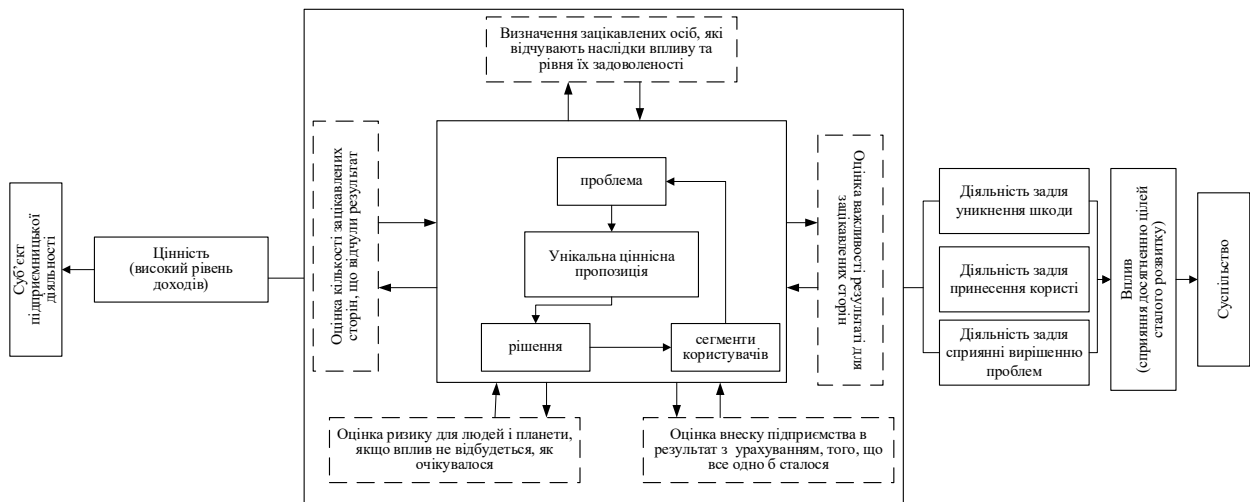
Суб'єкт підприємницької діяльності

Цінність (високий рівень доходів)

Визначення зацікавлених осіб, які відчувають наслідки впливу та рівня їх задоволеності

Оцінка кількості зацікавлених сторін, що відчули результат

проблема

Унікальна ціннісна пропозиція

рішення

сегменти користувачів

Оцінка важливості результату для зацікавлених сторін

Оцінка ризику для людей і планети, якщо вплив не відбудеться, як очікувалося

Оцінка внеску підприємства в результат з урахуванням, того, що все одно б сталося

Діяльність задля уникнення шкоди

Діяльність задля принесення користі

Діяльність задля сприянні вирішенню проблем

Вплив (сприяння досягненню цілей сталого розвитку)

Суспільство